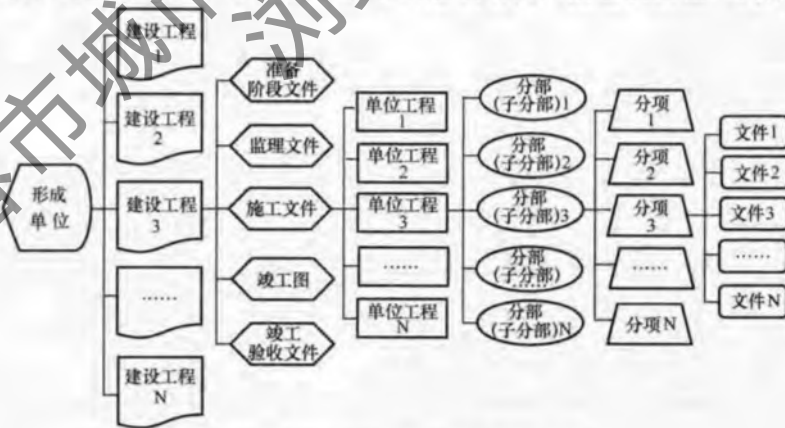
形成单位

建设工程 1
建设工程 2
建设工程 3
……
建设工程 N

准备阶段文件
监理文件
施工文件
竣工图
竣工验收文件

单位工程 1
单位工程 2
单位工程 3
……
单位工程 N

分部(子分部)1
分部(子分部)2
分部(子分部)3
分部(子分部)……
分部(子分部)N

分项 1
分项 2
分项 3
……
分项N

文件1
文件2
文件3
……
文件N